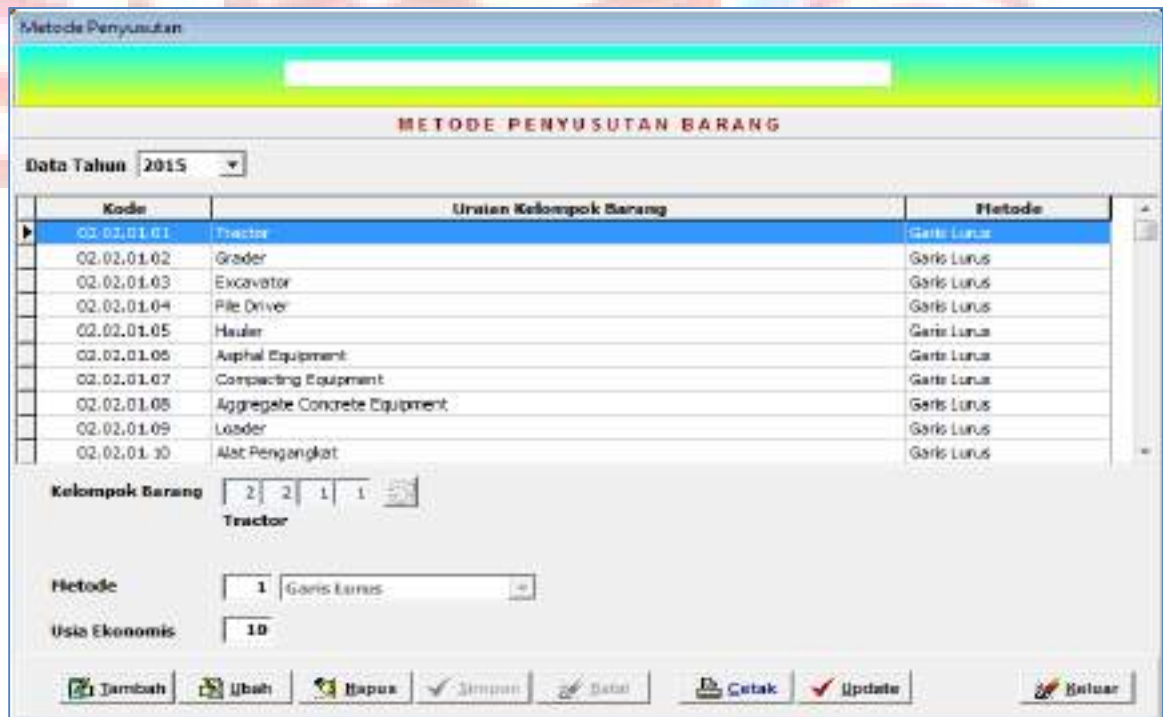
Metode Penyusutan

METODE PENYUSUTAN BARANG

Data Tahun 2015

| Kode | Uraian Kelompok Barang | Metode |
|---|---|---|
| 02.02.01.01 | Tractor | Garis Lurus |
| 02.02.01.02 | Grader | Garis Lurus |
| 02.02.01.03 | Excavator | Garis Lurus |
| 02.02.01.04 | Pile Driver | Garis Lurus |
| 02.02.01.05 | Hauler | Garis Lurus |
| 02.02.01.06 | Asphal Equipment | Garis Lurus |
| 02.02.01.07 | Compacting Equipment | Garis Lurus |
| 02.02.01.08 | Aggregate Concrete Equipment | Garis Lurus |
| 02.02.01.09 | Loader | Garis Lurus |
| 02.02.01.10 | Alat Pengangkat | Garis Lurus |

Kelompok Barang 2 2 1 1

Tractor

Metode 1 Garis Lurus

Usia Ekonomis 10

Tambah Ubah Hapus Simpan Batal Cetak Update Keluar